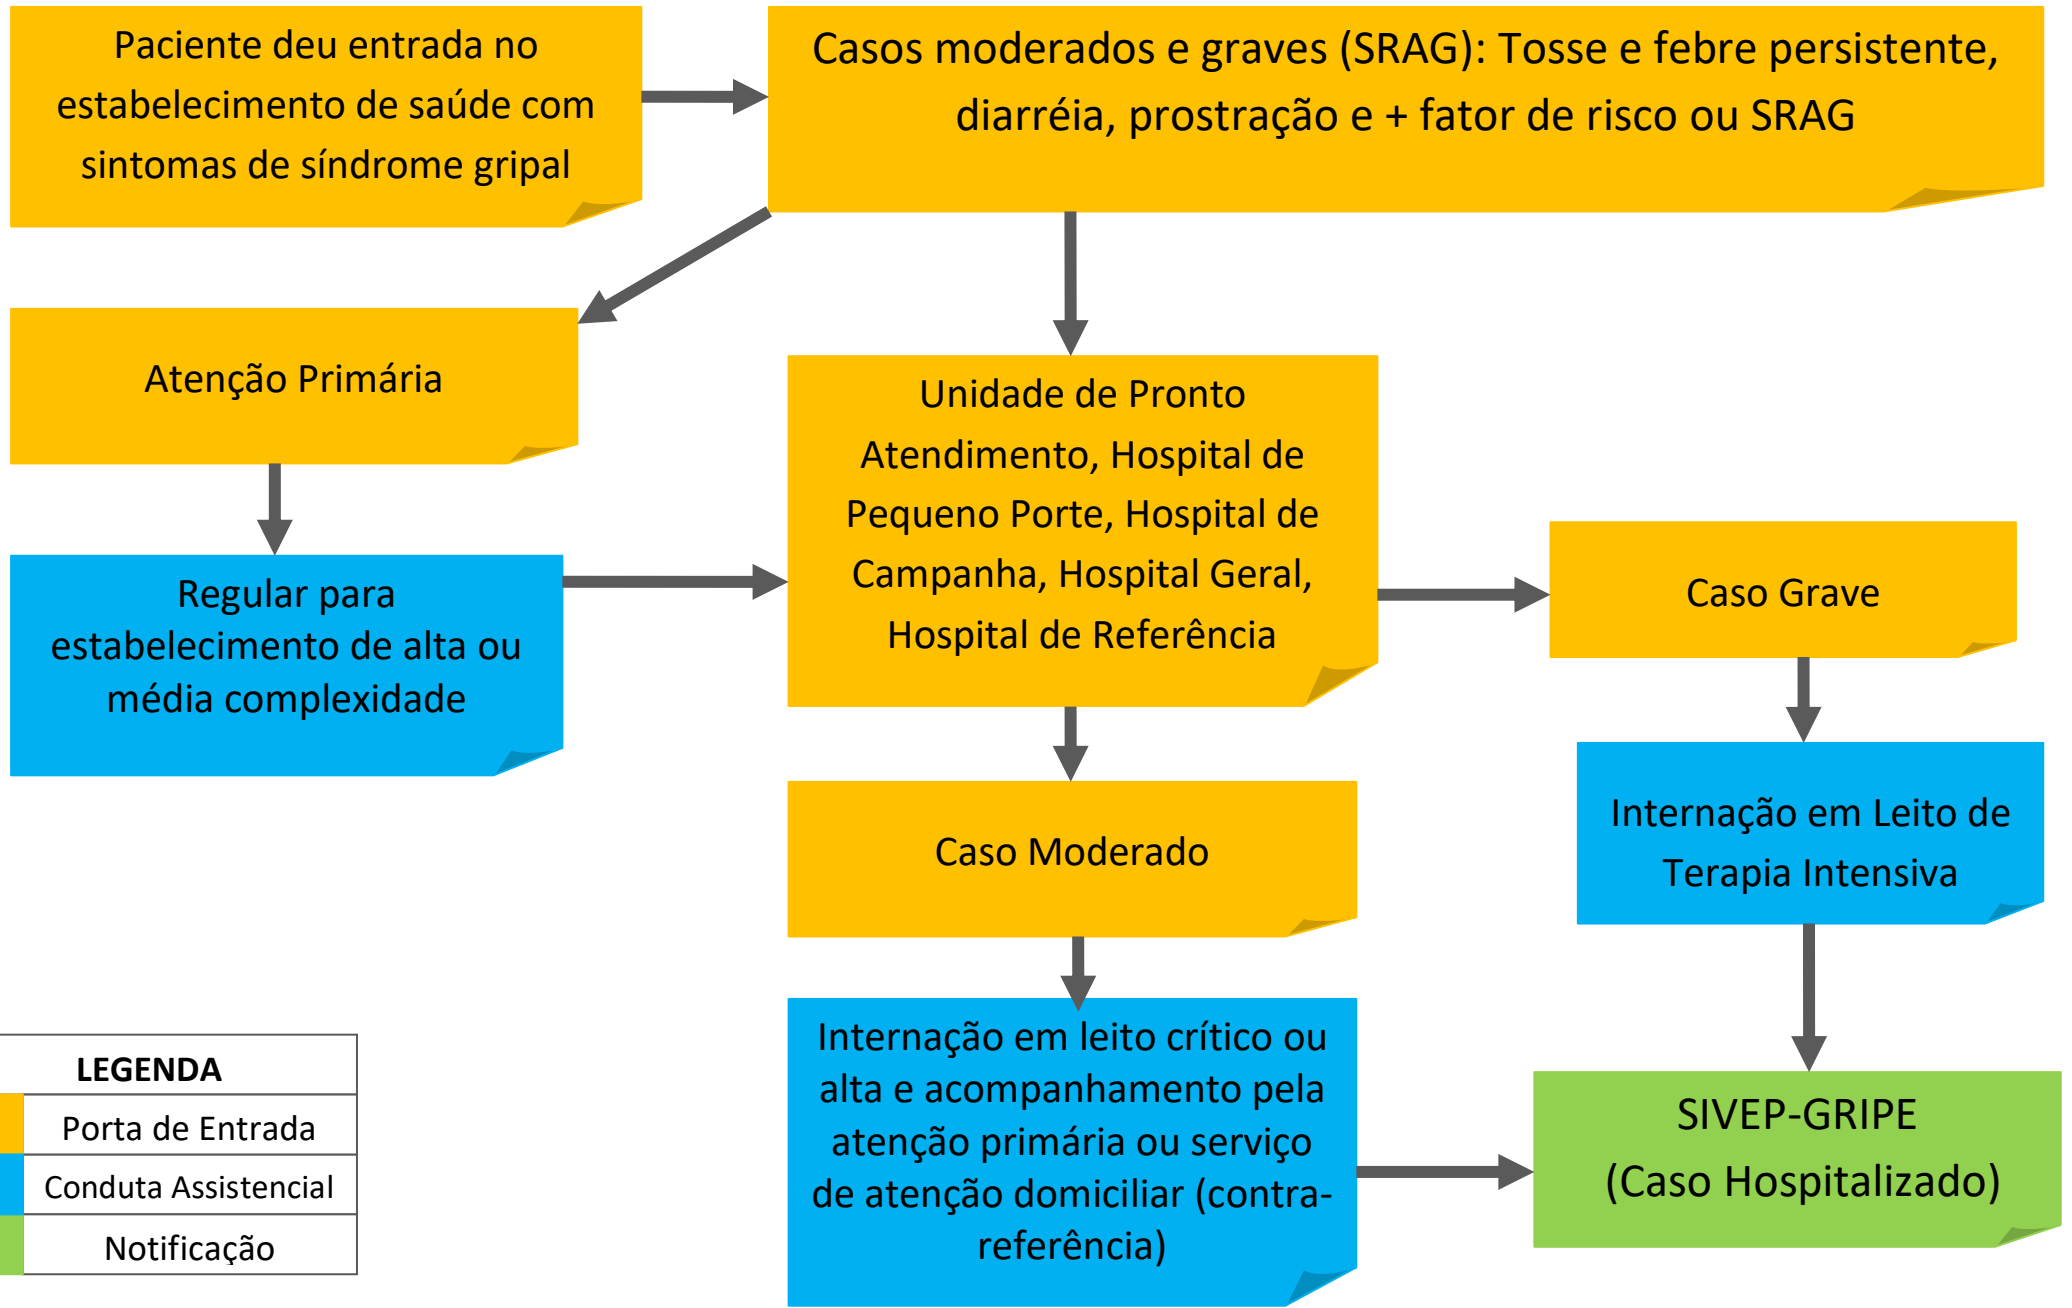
Paciente deu entrada no estabelecimento de saúde com sintomas de síndrome gripal

Casos moderados e graves (SRAG): Tosse e febre persistente, diarréia, prostração e + fator de risco ou SRAG

Atenção Primária

Unidade de Pronto Atendimento, Hospital de Pequeno Porte, Hospital de Campanha, Hospital Geral, Hospital de Referência

Regular para estabelecimento de alta ou média complexidade

Caso Grave

Internação em Leito de Terapia Intensiva

Caso Moderado

Internação em leito crítico ou alta e acompanhamento pela atenção primária ou serviço de atenção domiciliar (contra-referência)

SIVEP-GRIPE
(Caso Hospitalizado)

| LEGENDA |
|---|
| Porta de Entrada |
| Conduta Assistencial |
| Notificação |